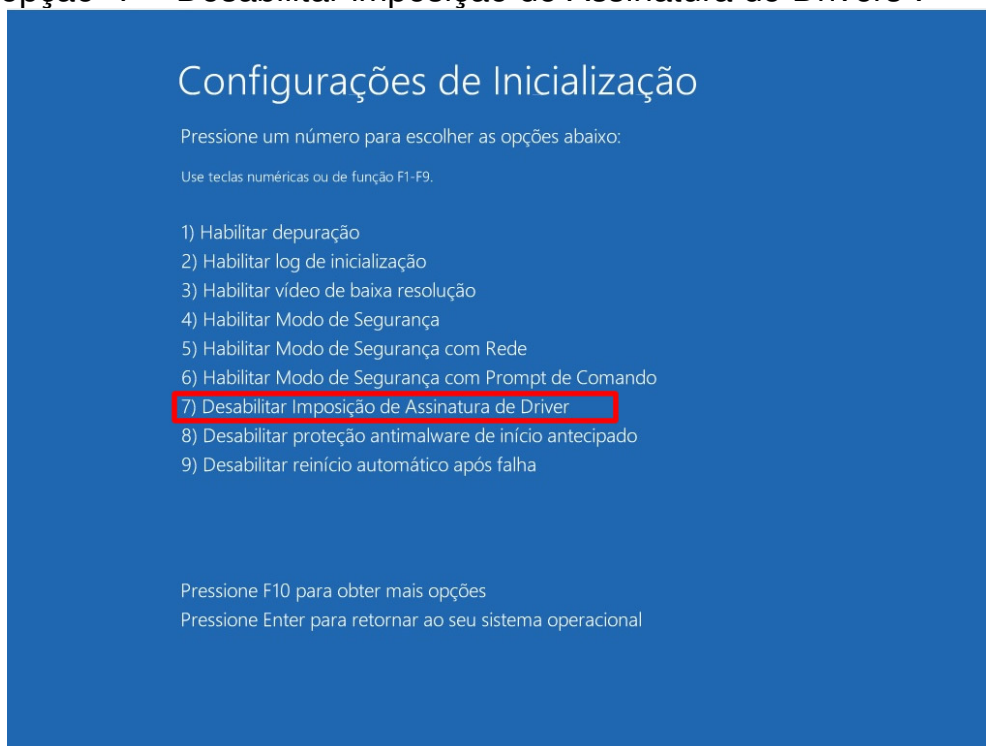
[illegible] Desabilitar Imposição de Assinatura de Driver"

Configurações de Inicialização

Pressione um número para escolher as opções abaixo:

Use teclas numéricas ou de função F1-F9.

1) Habilitar depuração
2) Habilitar log de inicialização
3) Habilitar vídeo de baixa resolução
4) Habilitar Modo de Segurança
5) Habilitar Modo de Segurança com Rede
6) Habilitar Modo de Segurança com Prompt de Comando
7) Desabilitar Imposição de Assinatura de Driver
8) Desabilitar proteção antimalware de início antecipado
9) Desabilitar reinício automático após falha

Pressione F10 para obter mais opções
Pressione Enter para retornar ao seu sistema operacional